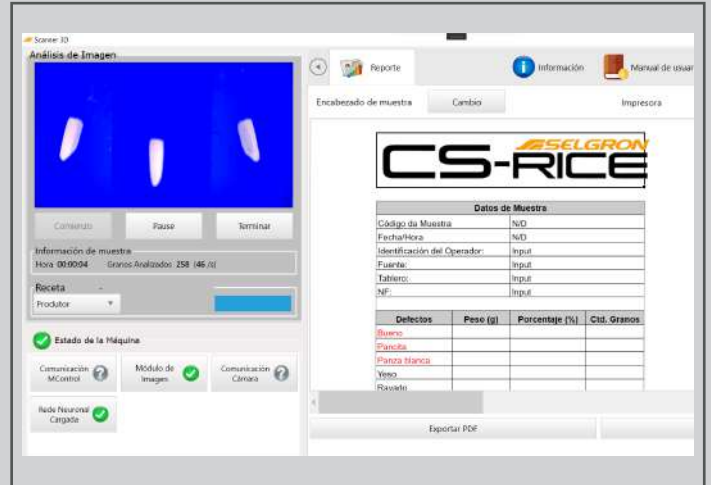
Scanner 3D

Análisis de Imagen

Comienzo

Pause

Terminar

Información de muestra

Hora 00:00:04 Granos Analizados 258 (46 /s)

Receta

Produtor

Estado de la Máquina

Comunicación MControl

Módulo de Imagen

Comunicación Cámara

Rede Neuronal Cargada

Reporte

Información

Manual de usuar

Encabezado de muestra

Cambio

Impresora

SELGRON

CS-RICE

| Datos de Muestra | |
|---|---|
| Código da Muestra | N/D |
| Fecha/Hora | N/D |
| Identificación del Operador: | Input |
| Fuente: | Input |
| Tablero: | Input |
| NF: | Input |

| Defectos | Peso (g) | Porcentaje (%) | Ctd. Granos |
|---|---|---|---|
| Bueno | | | |
| Pancita | | | |
| Panza blanca | | | |
| Yeso | | | |
| Rayado | | | |

Exportar PDF